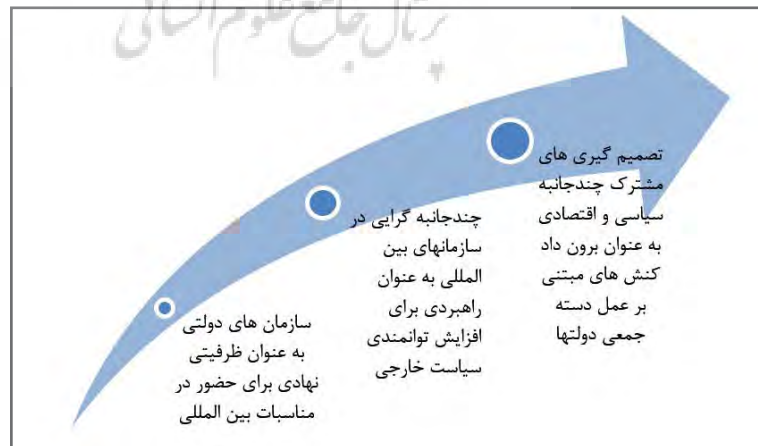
پرتال جامع علوم انسانی

سازمان های دولتی به عنوان ظرفیتی نهادی برای حضور در مناسبات بین المللی

چندجانبه گرایی در سازمانهای بین المللی به عنوان راهبردی برای افزایش توانمندی سیاست خارجی

تصمیم گیری های مشترک چندجانبه سیاسی و اقتصادی به عنوان برون داد کنش های مبتنی بر عمل دسته جمعی دولتها